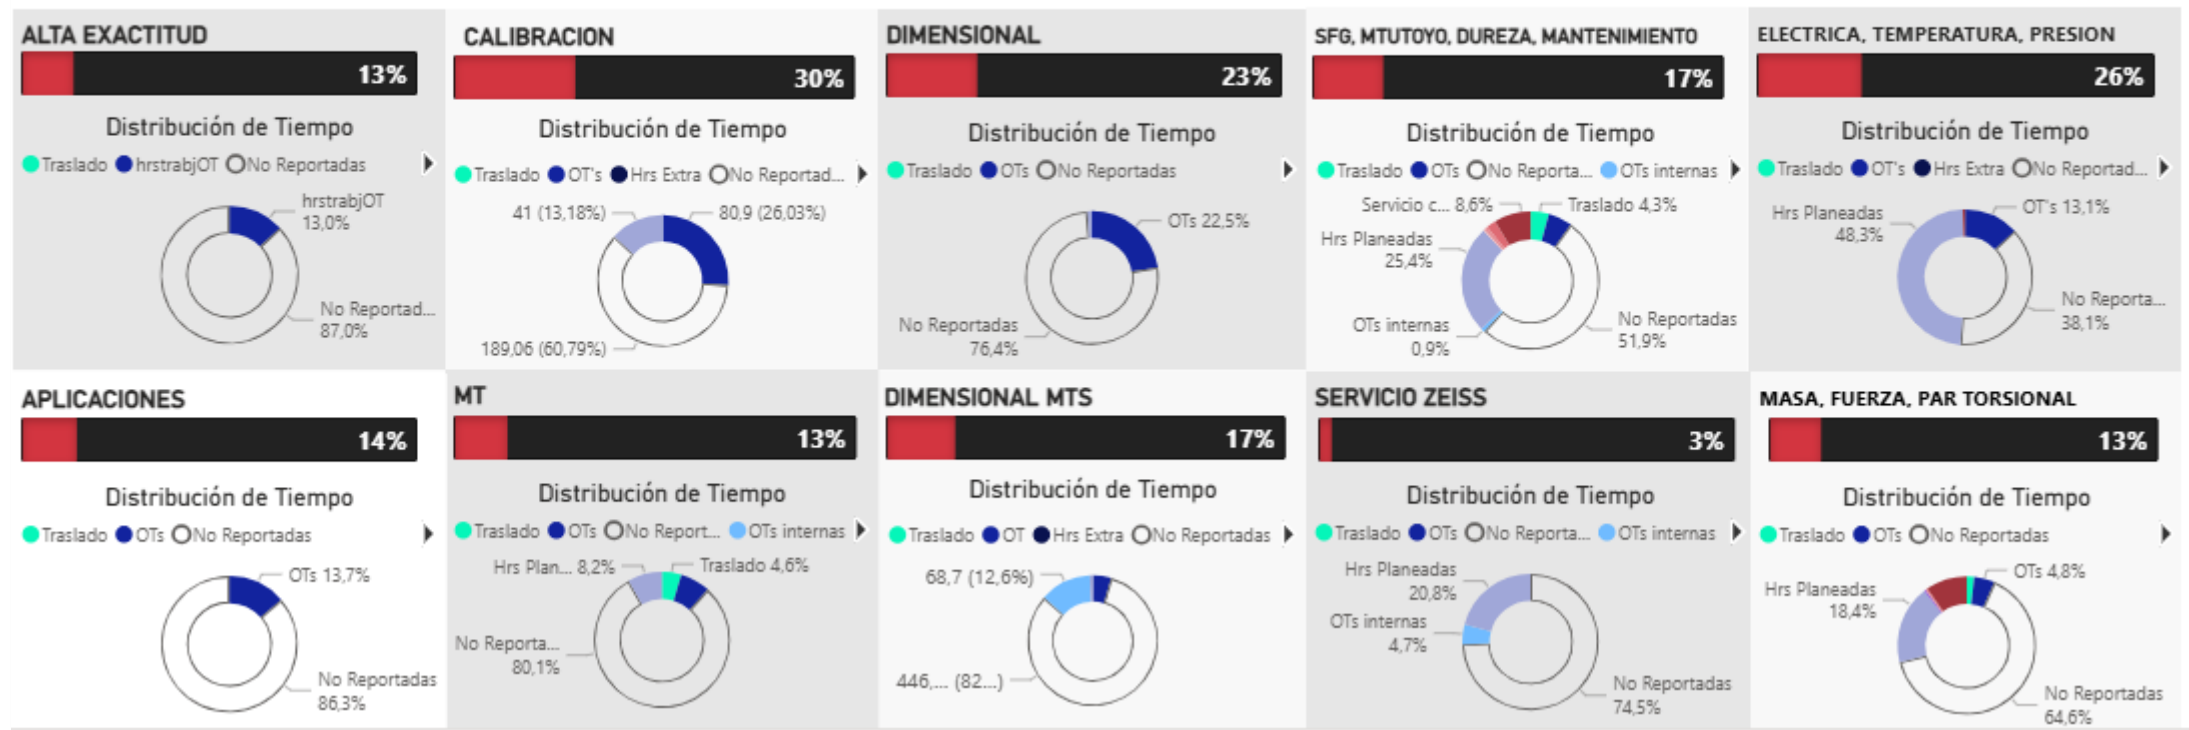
ALTA EXACTITUD
13%
Distribución de Tiempo
Traslado hrstrabjOT No Reportadas
hrstrabjOT 13,0%
No Reportad... 87,0%

CALIBRACION
30%
Distribución de Tiempo
Traslado OT's Hrs Extra No Reportad...
41 (13,18%)
80,9 (26,03%)
189,06 (60,79%)

DIMENSIONAL
23%
Distribución de Tiempo
Traslado OTs No Reportadas
OTs 22,5%
No Reportadas 76,4%

SFG, MTUTOYO, DUREZA, MANTENIMIENTO
17%
Distribución de Tiempo
Traslado OTs No Reporta... OTs internas
Servicio c... 8,6%
Traslado 4,3%
Hrs Planeadas 25,4%
OTs internas 0,9%
No Reportadas 51,9%

ELECTRICA, TEMPERATURA, PRESION
26%
Distribución de Tiempo
Traslado OT's Hrs Extra No Reportad...
Hrs Planeadas 48,3%
OT's 13,1%
No Reporta... 38,1%

APLICACIONES
14%
Distribución de Tiempo
Traslado OTs No Reportadas
OTs 13,7%
No Reportadas 86,3%

MT
13%
Distribución de Tiempo
Traslado OTs No Report... OTs internas
Hrs Plan... 8,2%
Traslado 4,6%
No Reporta... 80,1%

DIMENSIONAL MTS
17%
Distribución de Tiempo
Traslado OT Hrs Extra No Reportadas
68,7 (12,6%)
446,... (82...)

SERVICIO ZEISS
3%
Distribución de Tiempo
Traslado OTs No Reporta... OTs internas
Hrs Planeadas 20,8%
OTs internas 4,7%
No Reportadas 74,5%

MASA, FUERZA, PAR TORSIONAL
13%
Distribución de Tiempo
Traslado OTs No Reportadas
Hrs Planeadas 18,4%
OTs 4,8%
No Reportadas 64,6%